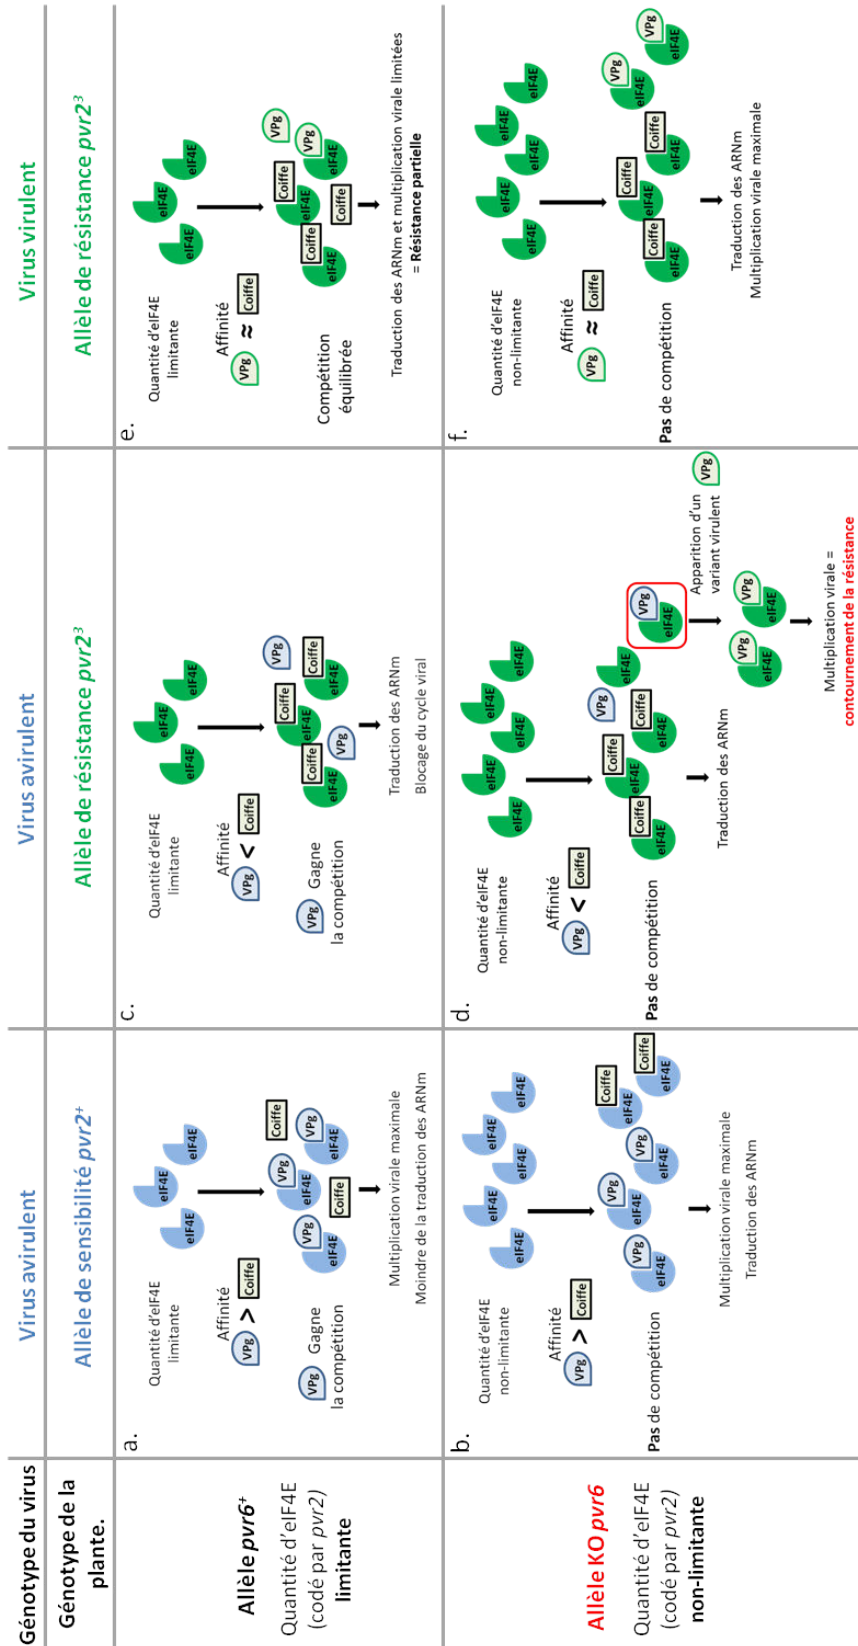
Génotype du virus

Génotype de la plante.

Allèle $pvr6^+$

Quantité d'eIF4E (codé par pvr2) limitante

Allèle KO pvr6

Quantité d'eIF4E (codé par pvr2) non-limitante

Virus avirulent

Allèle de sensibilité $pvr2^+$

a.

Quantité d'eIF4E limitante

Affinité

VPg > Coiffe

VPg Gagne la compétition

eIF4E eIF4E eIF4E eIF4E

VPg eIF4E VPg eIF4E Coiffe VPg eIF4E VPg eIF4E Coiffe

Multiplication virale maximale

Moindre de la traduction des ARNm

b.

Quantité d'eIF4E non-limitante

Affinité

VPg > Coiffe

Pas de compétition

eIF4E eIF4E eIF4E eIF4E eIF4E eIF4E

VPg eIF4E VPg eIF4E VPg eIF4E VPg eIF4E Coiffe eIF4E Coiffe eIF4E

Multiplication virale maximale

Traduction des ARNm

Virus avirulent

Allèle de résistance $pvr2^3$

c.

Quantité d'eIF4E limitante

Affinité

VPg < Coiffe

VPg Gagne la compétition

eIF4E eIF4E eIF4E eIF4E

Coiffe eIF4E Coiffe eIF4E VPg Coiffe eIF4E VPg Coiffe eIF4E

Traduction des ARNm

Blocage du cycle viral

d.

Quantité d'eIF4E non-limitante

Affinité

VPg < Coiffe

Pas de compétition

eIF4E eIF4E eIF4E eIF4E eIF4E eIF4E

Coiffe eIF4E Coiffe eIF4E Coiffe VPg Coiffe eIF4E eIF4E

VPg eIF4E

Traduction des ARNm

Apparition d'un variant virulent

VPg

VPg eIF4E VPg eIF4E

Multiplication virale = contournement de la résistance

Virus virulent

Allèle de résistance $pvr2^3$

e.

Quantité d'eIF4E limitante

Affinité

VPg ≈ Coiffe

Compétition équilibrée

eIF4E eIF4E eIF4E eIF4E

Coiffe eIF4E Coiffe eIF4E Coiffe VPg VPg eIF4E Coiffe

Traduction des ARNm et multiplication virale limitées = Résistance partielle

f.

Quantité d'eIF4E non-limitante

Affinité

VPg ≈ Coiffe

Pas de compétition

eIF4E eIF4E eIF4E eIF4E eIF4E eIF4E

Coiffe eIF4E Coiffe eIF4E Coiffe Coiffe eIF4E VPg eIF4E VPg eIF4E

Traduction des ARNm

Multiplication virale maximale